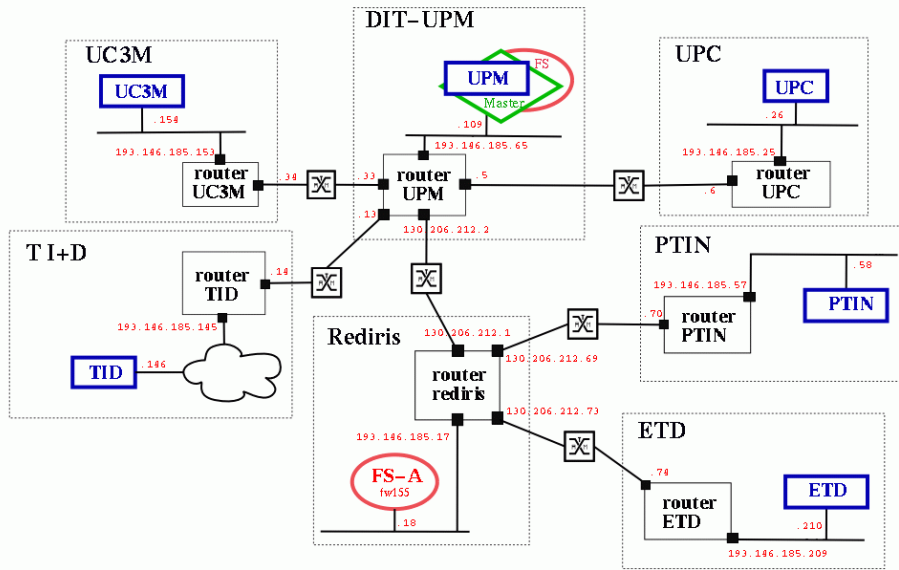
DIT–UPM

UPM
FS
Master
.109
193.146.185.65

UC3M

UC3M
.154
193.146.185.153

router
UC3M
.34

.33
router
UPM
.5
.13
130.206.212.2

UPC

UPC
.26
193.146.185.25
router
UPC
.6

T I+D

router
TID
.14
193.146.185.145

TID
.146

PTIN

193.146.185.57
.58
PTIN
.70
router
PTIN

Rediris

130.206.212.1
130.206.212.69
router
rediris
130.206.212.73
193.146.185.17

FS–A
fw155
.18

ETD

.74
router
ETD
ETD
.210
193.146.185.209